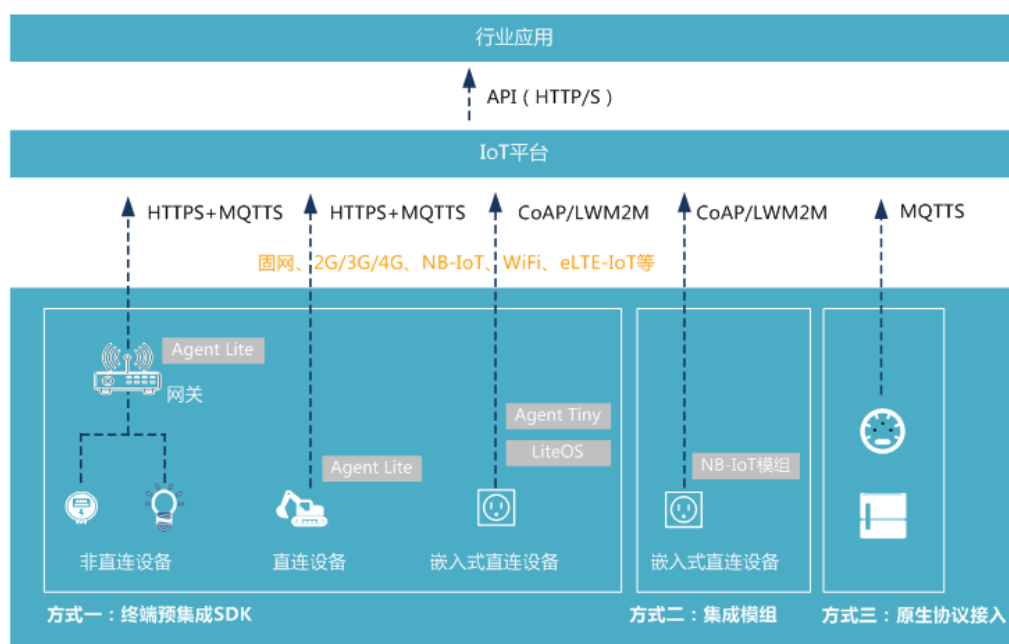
行业应用

API（HTTP/S）

IoT平台

HTTPS+MQTTS

HTTPS+MQTTS

CoAP/LWM2M

CoAP/LWM2M

MQTTS

固网、2G/3G/4G、NB-IoT、WiFi、eLTE-IoT等

Agent Lite

网关

Agent Lite

Agent Tiny

LiteOS

NB-IoT模组

非直连设备

直连设备

嵌入式直连设备

嵌入式直连设备

方式一：终端预集成SDK

方式二：集成模组

方式三：原生协议接入